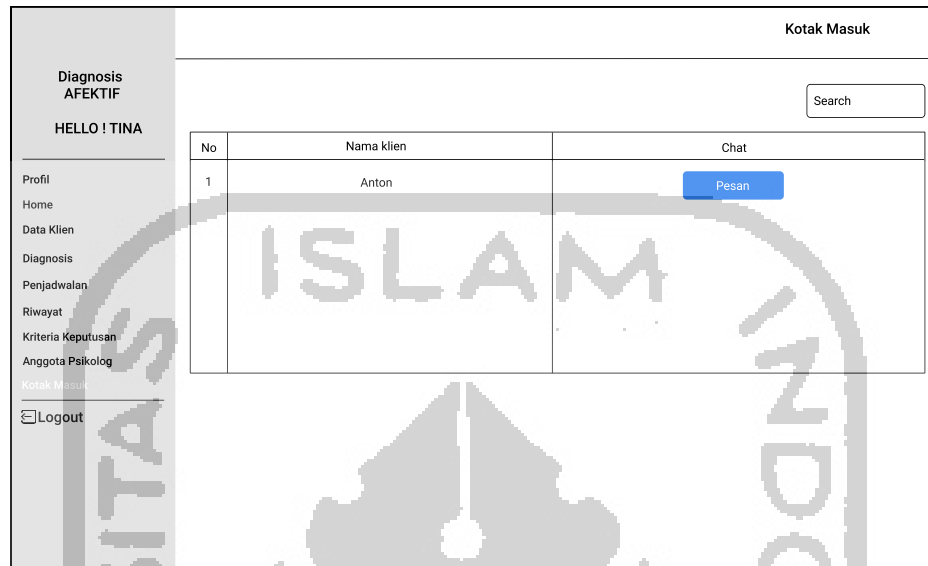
Diagnosis AFEKTIF

HELLO ! TINA

Profil
Home
Data Klien
Diagnosis
Penjadwalan
Riwayat
Kriteria Keputusan
Anggota Psikolog
Kotak Masuk
Logout

Kotak Masuk

Search

| No | Nama klien | Chat |
|---|---|---|
| 1 | Anton | Pesan |

ISLAM